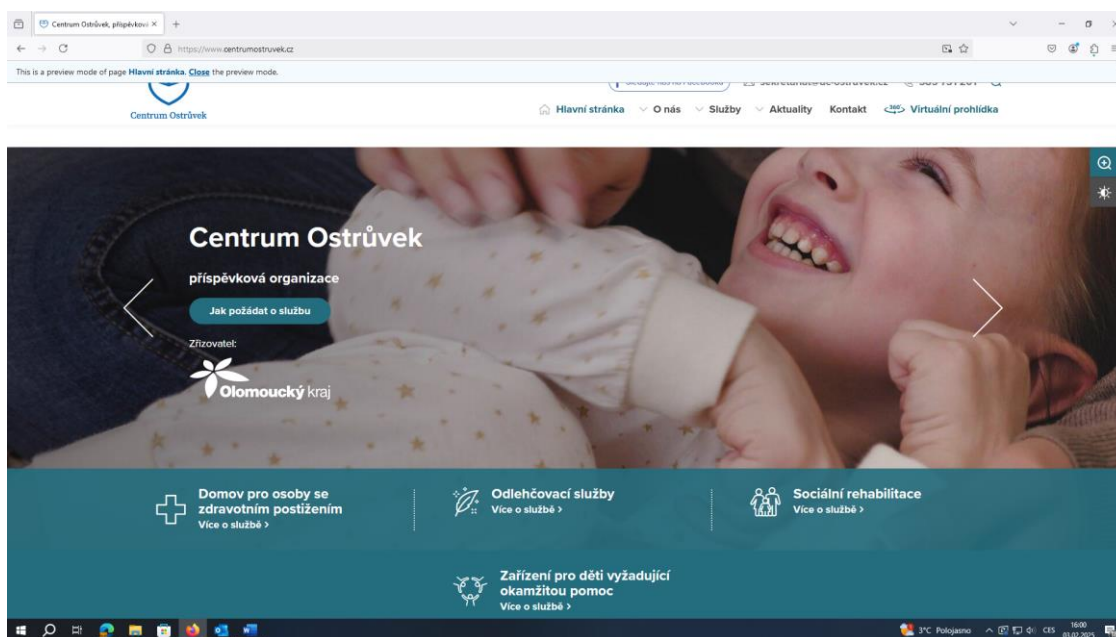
Centrum Ostrůvek, příspěvková ×

https://www.centrumostruvek.cz

This is a preview mode of page Hlavní stránka. Close the preview mode.

Centrum Ostrůvek

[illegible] sekretariat@dc-ostruvek.cz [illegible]

Hlavní stránka O nás Služby Aktuality Kontakt Virtuální prohlídka

Centrum Ostrůvek

příspěvková organizace

Jak požádat o službu

Zřizovatel:

Olomoucký kraj

Domov pro osoby se zdravotním postižením
Více o službě >

Odlehčovací služby
Více o službě >

Sociální rehabilitace
Více o službě >

Zařízení pro děti vyžadující okamžitou pomoc
Více o službě >

3°C Polojasno CES 16:00 03.02.2025